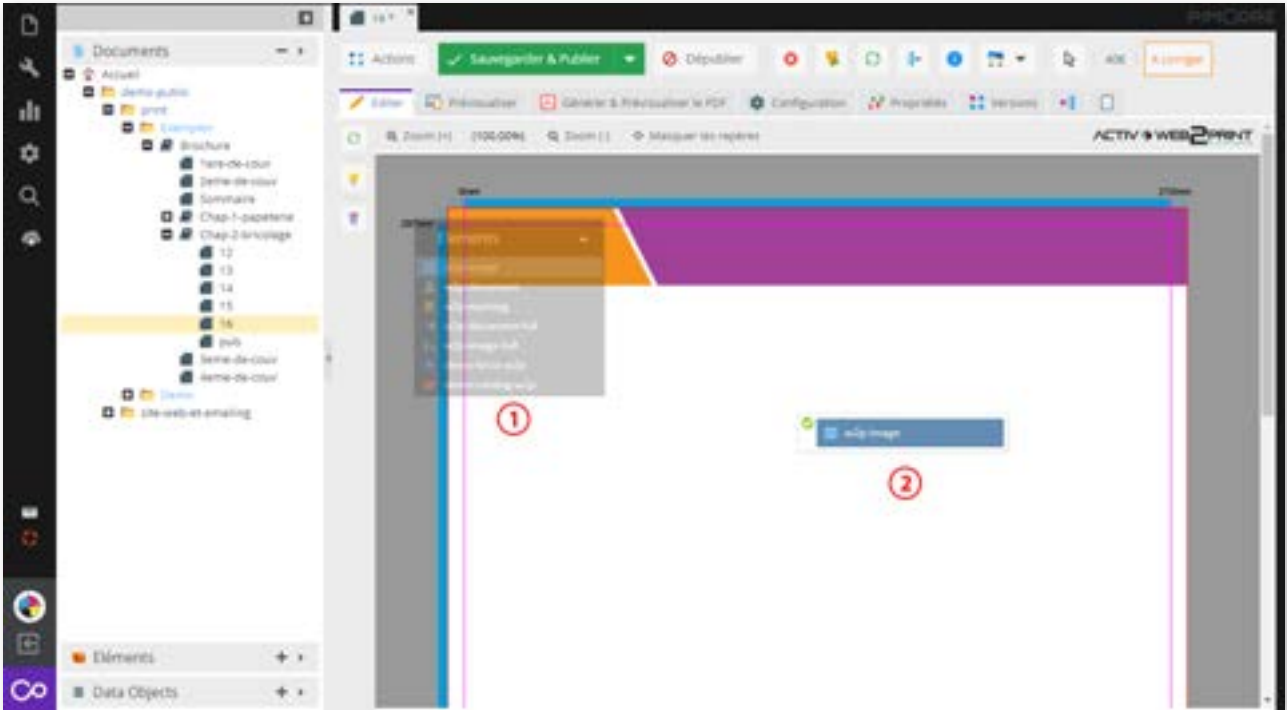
Documents

Accueil
demo-pubs
print
Exemple
Brochure
1ere-de-couv
2eme-de-couv
Sommaire
Chap-1-papeterie
Chap-2-bricolage
12
13
14
15
16
pub
3eme-de-couv
4eme-de-couv
Demo
site-web-et-emailing

Eléments

Data Objects

16 *

PIMCORE

Actions

Sauvegarder & Publier

Dépublier

40€

A corriger

Editer

Prévisualiser

Générer & Prévisualiser le PDF

Configuration

Propriétés

Versions

Zoom (+)

(100.00%)

Zoom (-)

Masquer les repères

ACTIV WEB2PRINT

0mm

210mm

297mm

Elements

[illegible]

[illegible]

w2p-heading

w2p-document-full

w2p-image-full

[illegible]

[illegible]

1

w2p-image

2